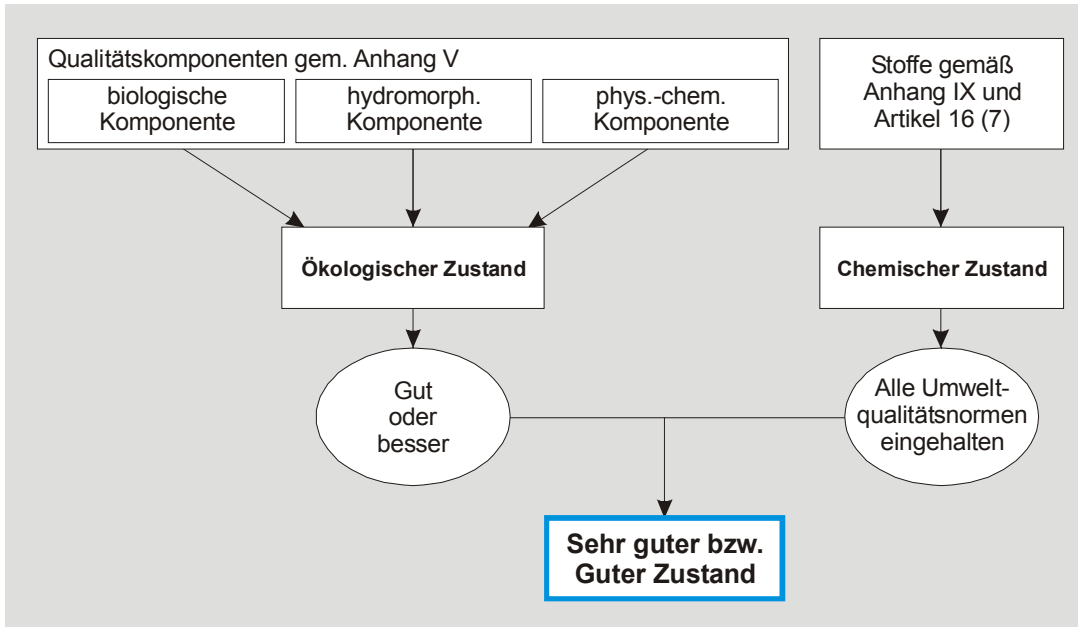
Qualitätskomponenten gem. Anhang V

biologische Komponente

hydromorph. Komponente

phys.-chem. Komponente

Stoffe gemäß Anhang IX und Artikel 16 (7)

Ökologischer Zustand

Chemischer Zustand

Gut oder besser

Alle Umweltqualitätsnormen eingehalten

Sehr guter bzw. Guter Zustand